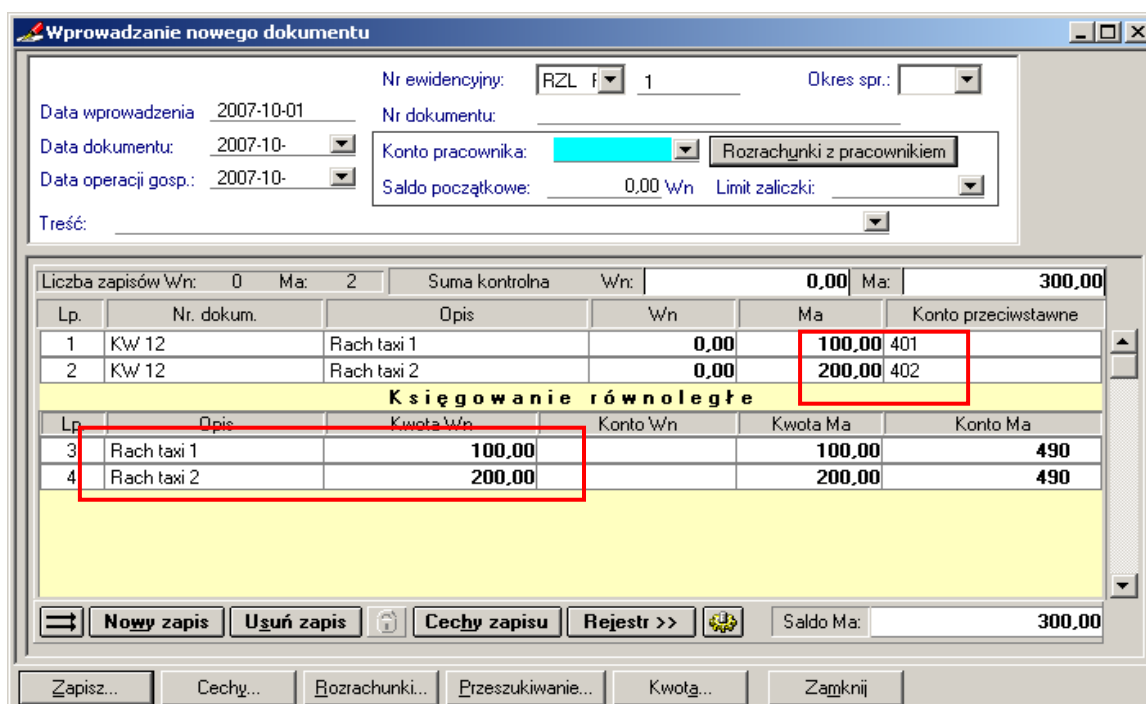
Wprowadzanie nowego dokumentu

Data wprowadzenia 2007-10-01
Data dokumentu: 2007-10-
Data operacji gosp.: 2007-10-
Nr ewidencyjny: RZL F 1
Okres spr.:
Nr dokumentu:
Konto pracownika:
Rozrachunki z pracownikiem
Saldo początkowe: 0,00 Wn
Limit zaliczki:
Treść:

Liczba zapisów Wn: 0 Ma: 2 Suma kontrolna Wn: 0,00 Ma: 300,00

| Lp. | Nr. dokum. | Opis | Wn | Ma | Konto przeciwstawne |
|---|---|---|---|---|---|
| 1 | KW 12 | Rach taxi 1 | 0,00 | 100,00 | 401 |
| 2 | KW 12 | Rach taxi 2 | 0,00 | 200,00 | 402 |

Księgowanie równoległe

| Lp. | Opis | Kwota Wn | Konto Wn | Kwota Ma | Konto Ma |
|---|---|---|---|---|---|
| 3 | Rach taxi 1 | 100,00 | | 100,00 | 490 |
| 4 | Rach taxi 2 | 200,00 | | 200,00 | 490 |

Nowy zapis | Usuń zapis | Cechy zapisu | Rejestr >> | Saldo Ma: 300,00

Zapisz... | Cechy... | Rozrachunki... | Przeszukiwanie... | Kwota... | Zamknij